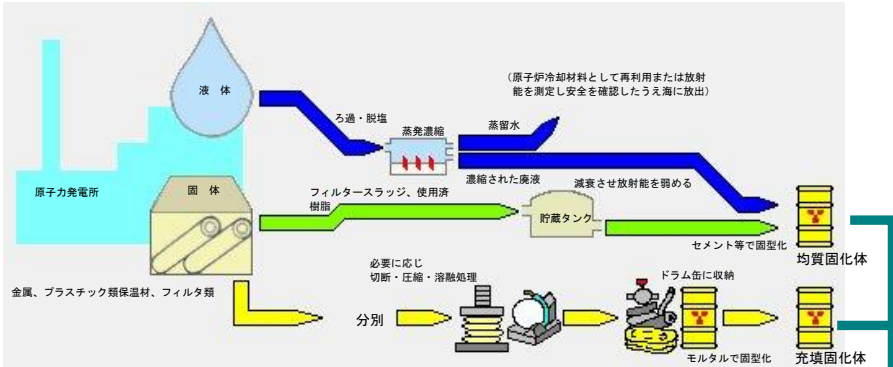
液 体

ろ過・脱塩

蒸発濃縮

蒸留水

（原子炉冷却材料として再利用または放射能を測定し安全を確認したうえ海に放出）

原子力発電所

濃縮された廃液

減衰させ放射能を弱める

固 体

フィルタースラッジ、使用済樹脂

貯蔵タンク

セメント等で固型化

均質固化体

金属、プラスチック類保温材、フィルタ類

必要に応じ切断・圧縮・溶融処理

ドラム缶に収納

分別

モルタルで固型化

充填固化体